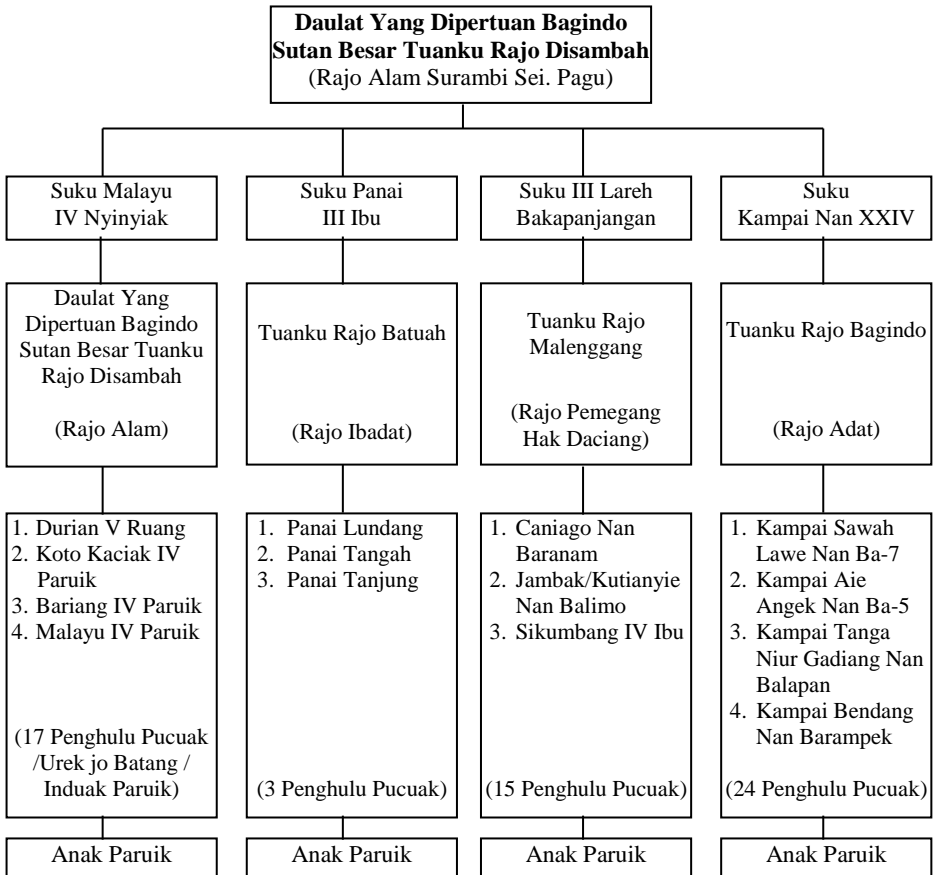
**Daulat Yang Dipertuan Bagindo Sutan Besar Tuanku Rajo Disambah**
(Rajo Alam Surambi Sei. Pagu)

Suku Malayu IV Nyinyiak

Daulat Yang Dipertuan Bagindo Sutan Besar Tuanku Rajo Disambah

(Rajo Alam)

1. Durian V Ruang
2. Koto Kaciak IV Paruik
3. Bariang IV Paruik
4. Malayu IV Paruik

(17 Penghulu Pucuak /Urek jo Batang / Induak Paruik)

Anak Paruik

Suku Panai III Ibu

Tuanku Rajo Batuah

(Rajo Ibadat)

1. Panai Lundang
2. Panai Tangah
3. Panai Tanjung

(3 Penghulu Pucuak)

Anak Paruik

Suku III Lareh Bakapanjangan

Tuanku Rajo Malenggang

(Rajo Pemegang Hak Daciang)

1. Caniago Nan Baranam
2. Jambak/Kutianyie Nan Balimo
3. Sikumbang IV Ibu

(15 Penghulu Pucuak)

Anak Paruik

Suku Kampai Nan XXIV

Tuanku Rajo Bagindo

(Rajo Adat)

1. Kampai Sawah Lawe Nan Ba-7
2. Kampai Aie Angek Nan Ba-5
3. Kampai Tanga Niur Gadiang Nan Balapan
4. Kampai Bendang Nan Barampek

(24 Penghulu Pucuak)

Anak Paruik